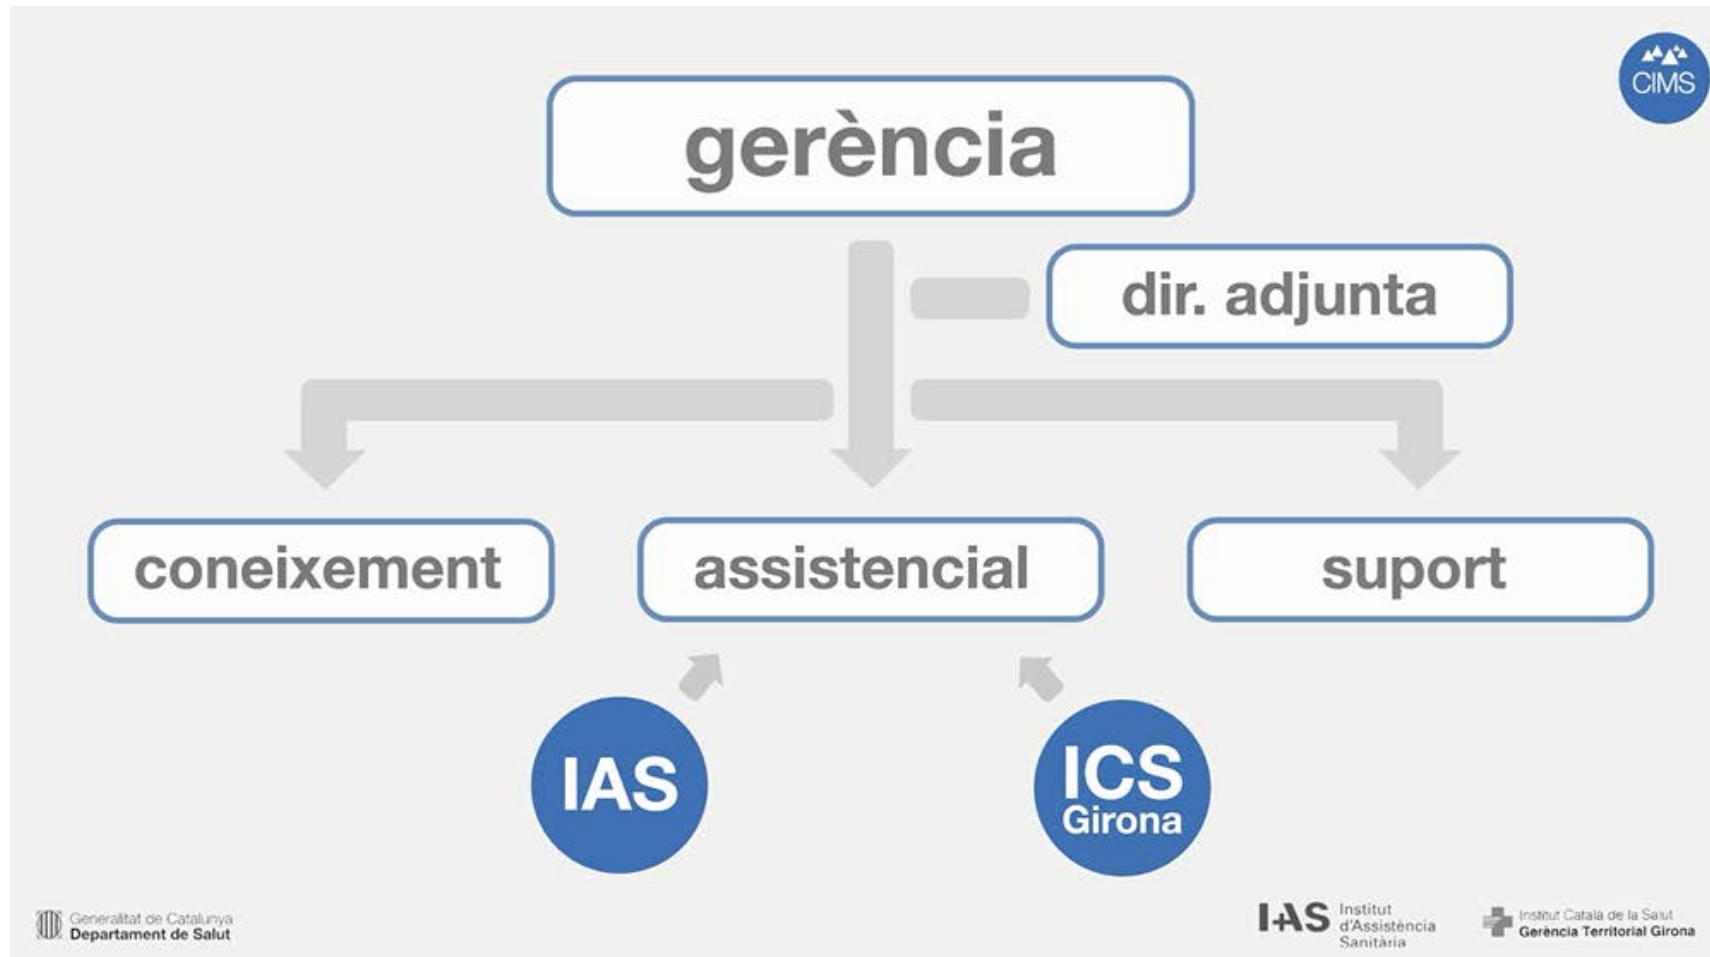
CIMS

gerència

dir. adjunta

coneixement

assistencial

suport

IAS

ICS
Girona

Generalitat de Catalunya
Departament de Salut

IAS Institut d'Assistència Sanitària

Institut Català de la Salut
Gerència Territorial Girona